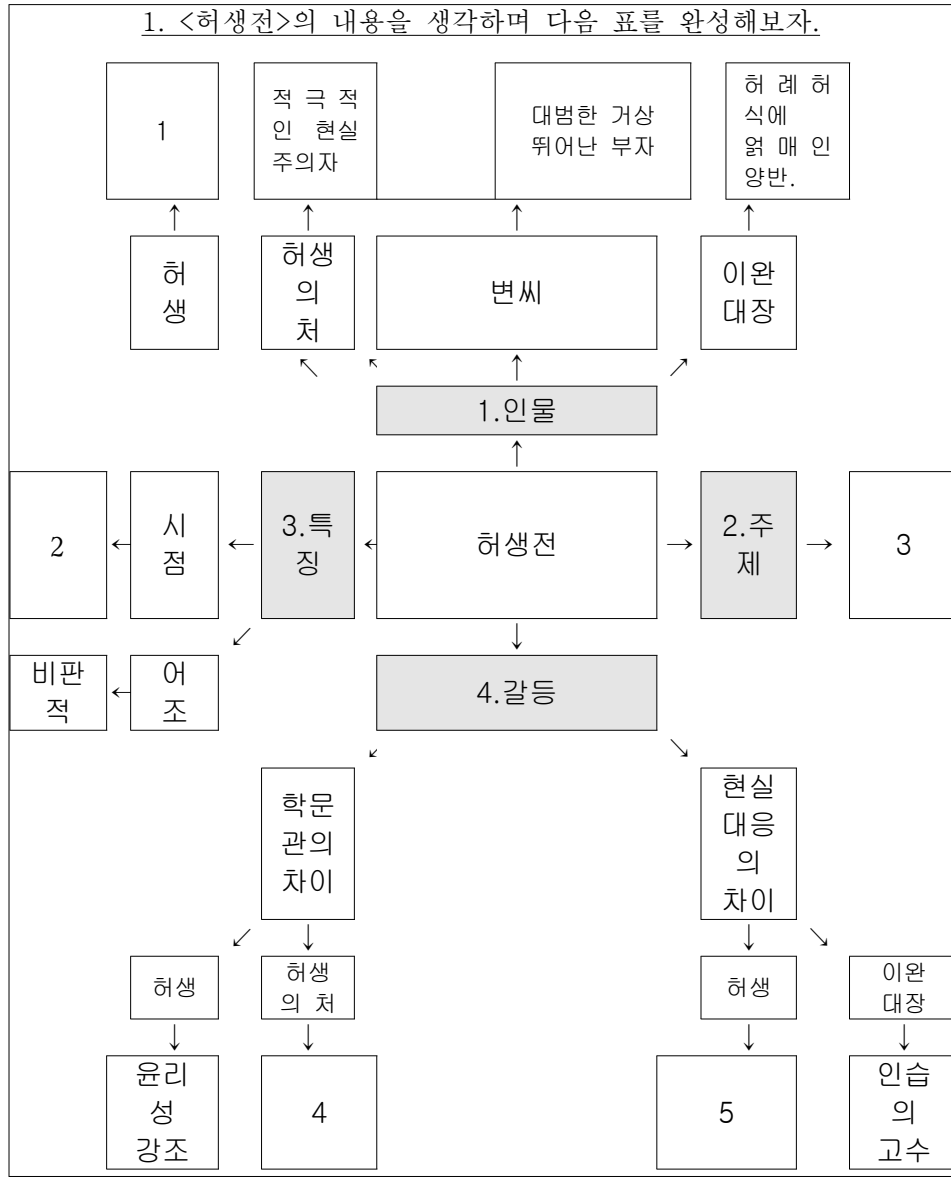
1. <허생전>의 내용을 생각하며 다음 표를 완성해보자.

1

적극적인 현실주의자

대범한 거상 뛰어난 부자

허례허식에 얽매인 양반.

허생

허생의 처

변씨

이완 대장

1.인물

2

시점

3.특징

허생전

2.주제

3

비판적

어조

4.갈등

학문관의 차이

현실대응의 차이

허생

허생의 처

허생

이완 대장

윤리성 강조

4

5

인습의 고수